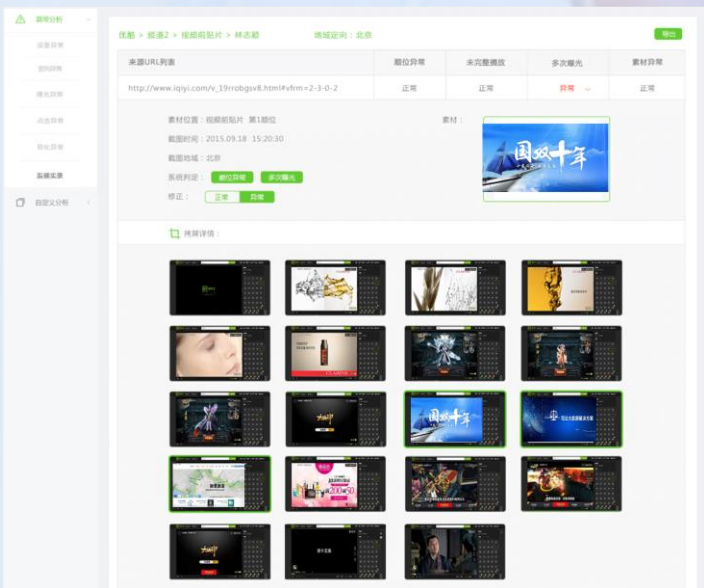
异常分析

监测异常

曝光异常

曝光异常

点击异常

异化异常

监播实录

自定义分析

优酷 > 频道2 > 视频前贴片 > 林志颖　　地域定向：北京

导出

| 来源URL列表 | 频位异常 | 未完整播放 | 多次曝光 | 素材异常 |
|---|---|---|---|---|
| http://www.iqiyi.com/v_19rrobgsv8.html#vfrm=2-3-0-2 | 正常 | 正常 | 异常 | 正常 |

素材位置：视频前贴片 第1顺位

截图时间：2015.09.18 15:20:30

截图地域：北京

系统判定： 频位异常 多次曝光

修正： 正常 异常

素材：

国双十年

视屏详情：

国双十年